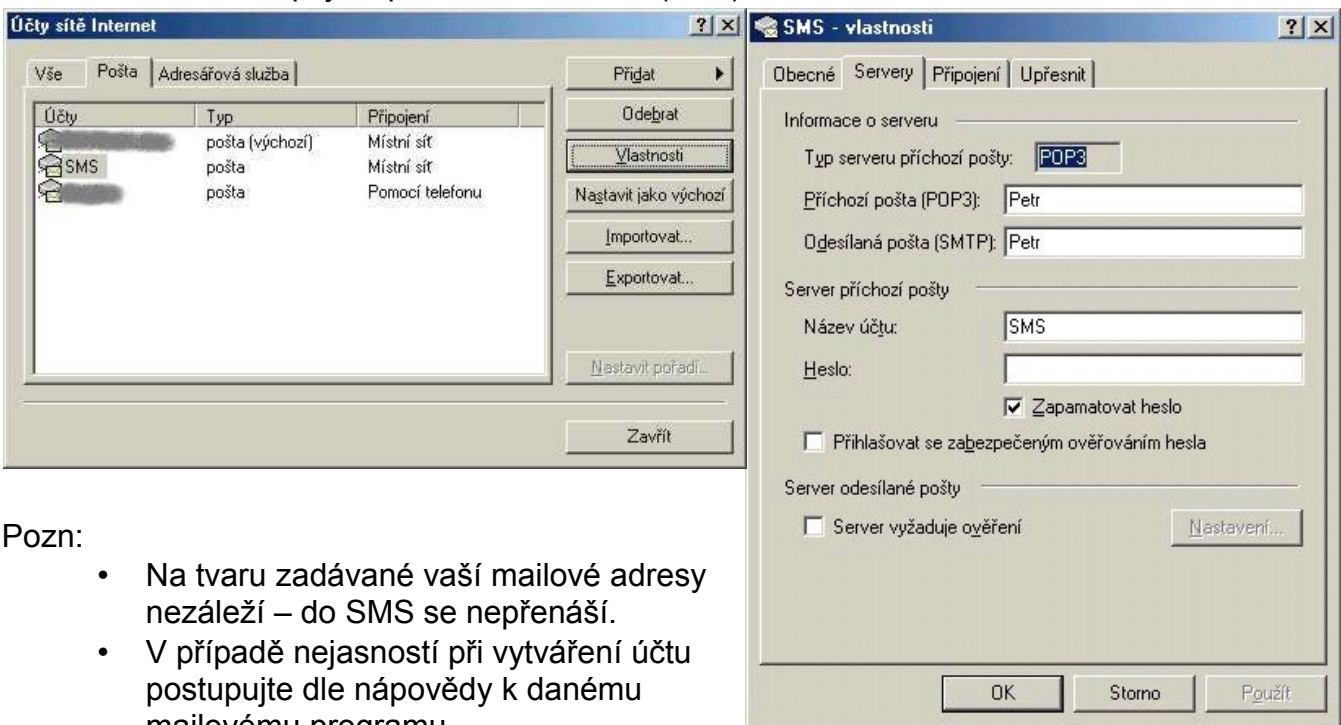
Účty sítě Internet

?X

Vše | Pošta | Adresářová služba

| Účty | Typ | Připojení |
|---|---|---|
| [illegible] | pošta (výchozí) | Místní síť |
| SMS | pošta | Místní síť |
| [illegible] | pošta | Pomocí telefonu |

Přidat

Odebrat

Vlastnosti

Nastavit jako výchozí

Importovat...

Exportovat...

Nastavit pořadí...

Zavřít

SMS - vlastnosti

?X

Obecné | Servery | Připojení | Upřesnit

Informace o serveru

Typ serveru příchozí pošty: POP3

Příchozí pošta (POP3): Petr

Odesílaná pošta (SMTP): Petr

Server příchozí pošty

Název účtu: SMS

Heslo:

☑ Zapamatovat heslo

☐ Přihlašovat se zabezpečeným ověřováním hesla

Server odesílané pošty

☐ Server vyžaduje ověření

Nastavení...

OK | Storno | Použít

Pozn:

• Na tvaru zadávané vaší mailové adresy nezáleží – do SMS se nepřenáší.

• V případě nejasností při vytváření účtu postupujte dle nápovědy k danému mailovému programu.